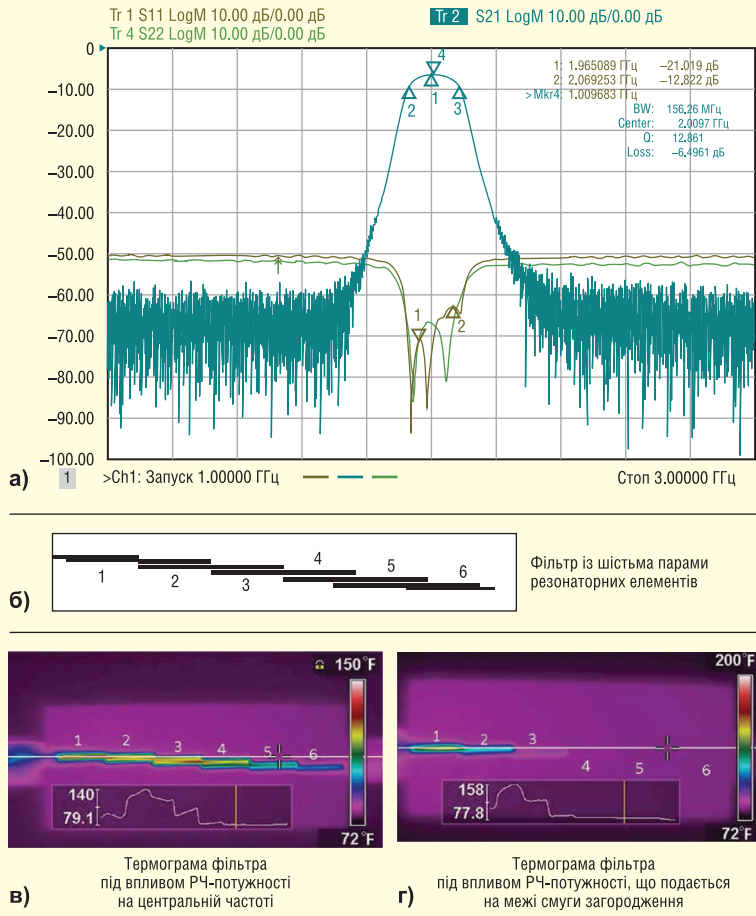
Tr 1 S11 LogM 10.00 дБ/0.00 дБ
Tr 4 S22 LogM 10.00 дБ/0.00 дБ
Tr 2 S21 LogM 10.00 дБ/0.00 дБ

1: 1.965089 ГГц −21.019 дБ
2: 2.069253 ГГц −12.822 дБ
>Mkr4: 1.009683 ГГц
BW: 156.26 МГц
Center: 2.0097 ГГц
Q: 12.861
Loss: −6.4961 дБ

0
−10.00
−20.00
−30.00
−40.00
−50.00
−60.00
−70.00
−80.00
−90.00
−100.00

4
2 1 3
1
2

а)
1 >Ch1: Запуск 1.00000 ГГц
Стоп 3.00000 ГГц

1 2 3 4 5 6

Фільтр із шістьма парами резонаторних елементів

б)

150°F
1 2 3 4 5 6
140
79.1
72°F

200°F
1 2 3 4 5 6
158
77.8
72°F

Термограма фільтра під впливом РЧ-потужності на центральній частоті

в)

Термограма фільтра під впливом РЧ-потужності, що подається на межі смуги загородження

г)